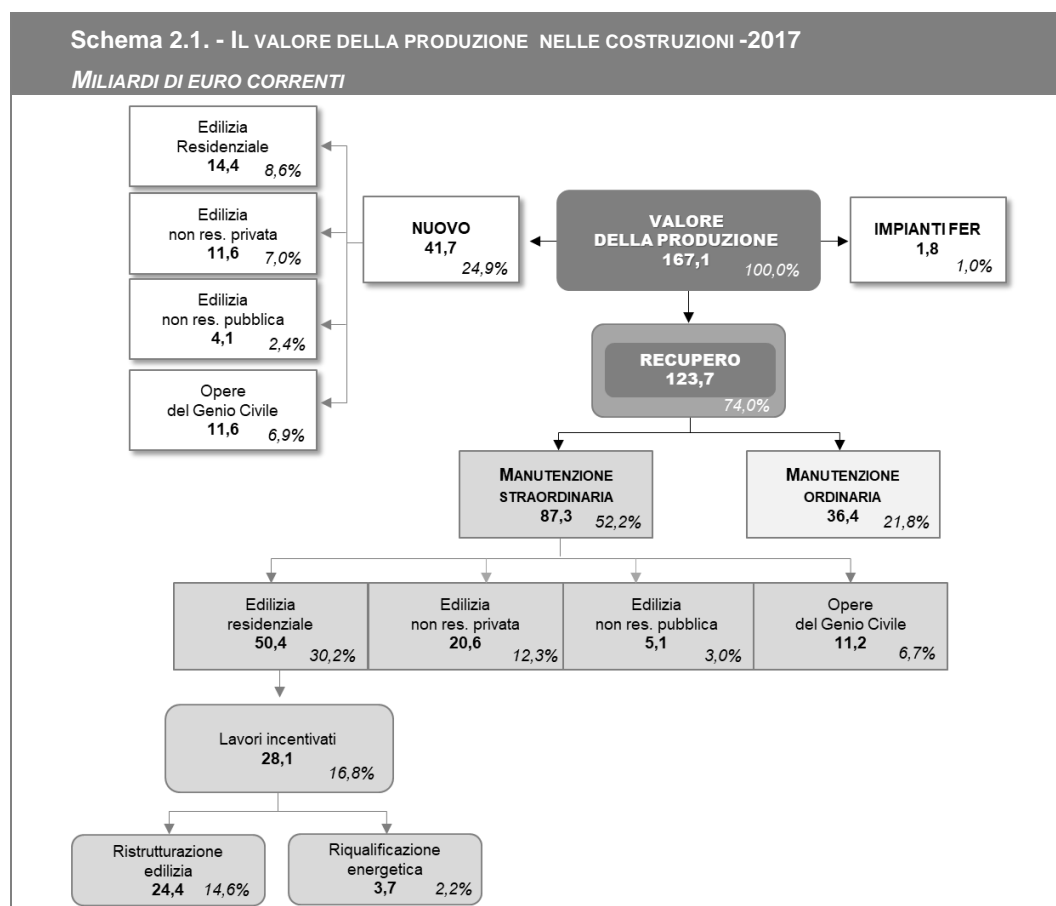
Schema 2.1. - IL VALORE DELLA PRODUZIONE NELLE COSTRUZIONI -2017

MILIARDI DI EURO CORRENTI

Edilizia Residenziale
14,4 8,6%

Edilizia non res. privata
11,6 7,0%

Edilizia non res. pubblica
4,1 2,4%

Opere del Genio Civile
11,6 6,9%

NUOVO
41,7
24,9%

VALORE DELLA PRODUZIONE
167,1
100,0%

IMPIANTI FER
1,8
1,0%

RECUPERO
123,7
74,0%

MANUTENZIONE STRAORDINARIA
87,3 52,2%

MANUTENZIONE ORDINARIA
36,4 21,8%

Edilizia residenziale
50,4
30,2%

Edilizia non res. privata
20,6
12,3%

Edilizia non res. pubblica
5,1
3,0%

Opere del Genio Civile
11,2
6,7%

Lavori incentivati
28,1
16,8%

Ristrutturazione edilizia
24,4 14,6%

Riqualificazione energetica
3,7 2,2%